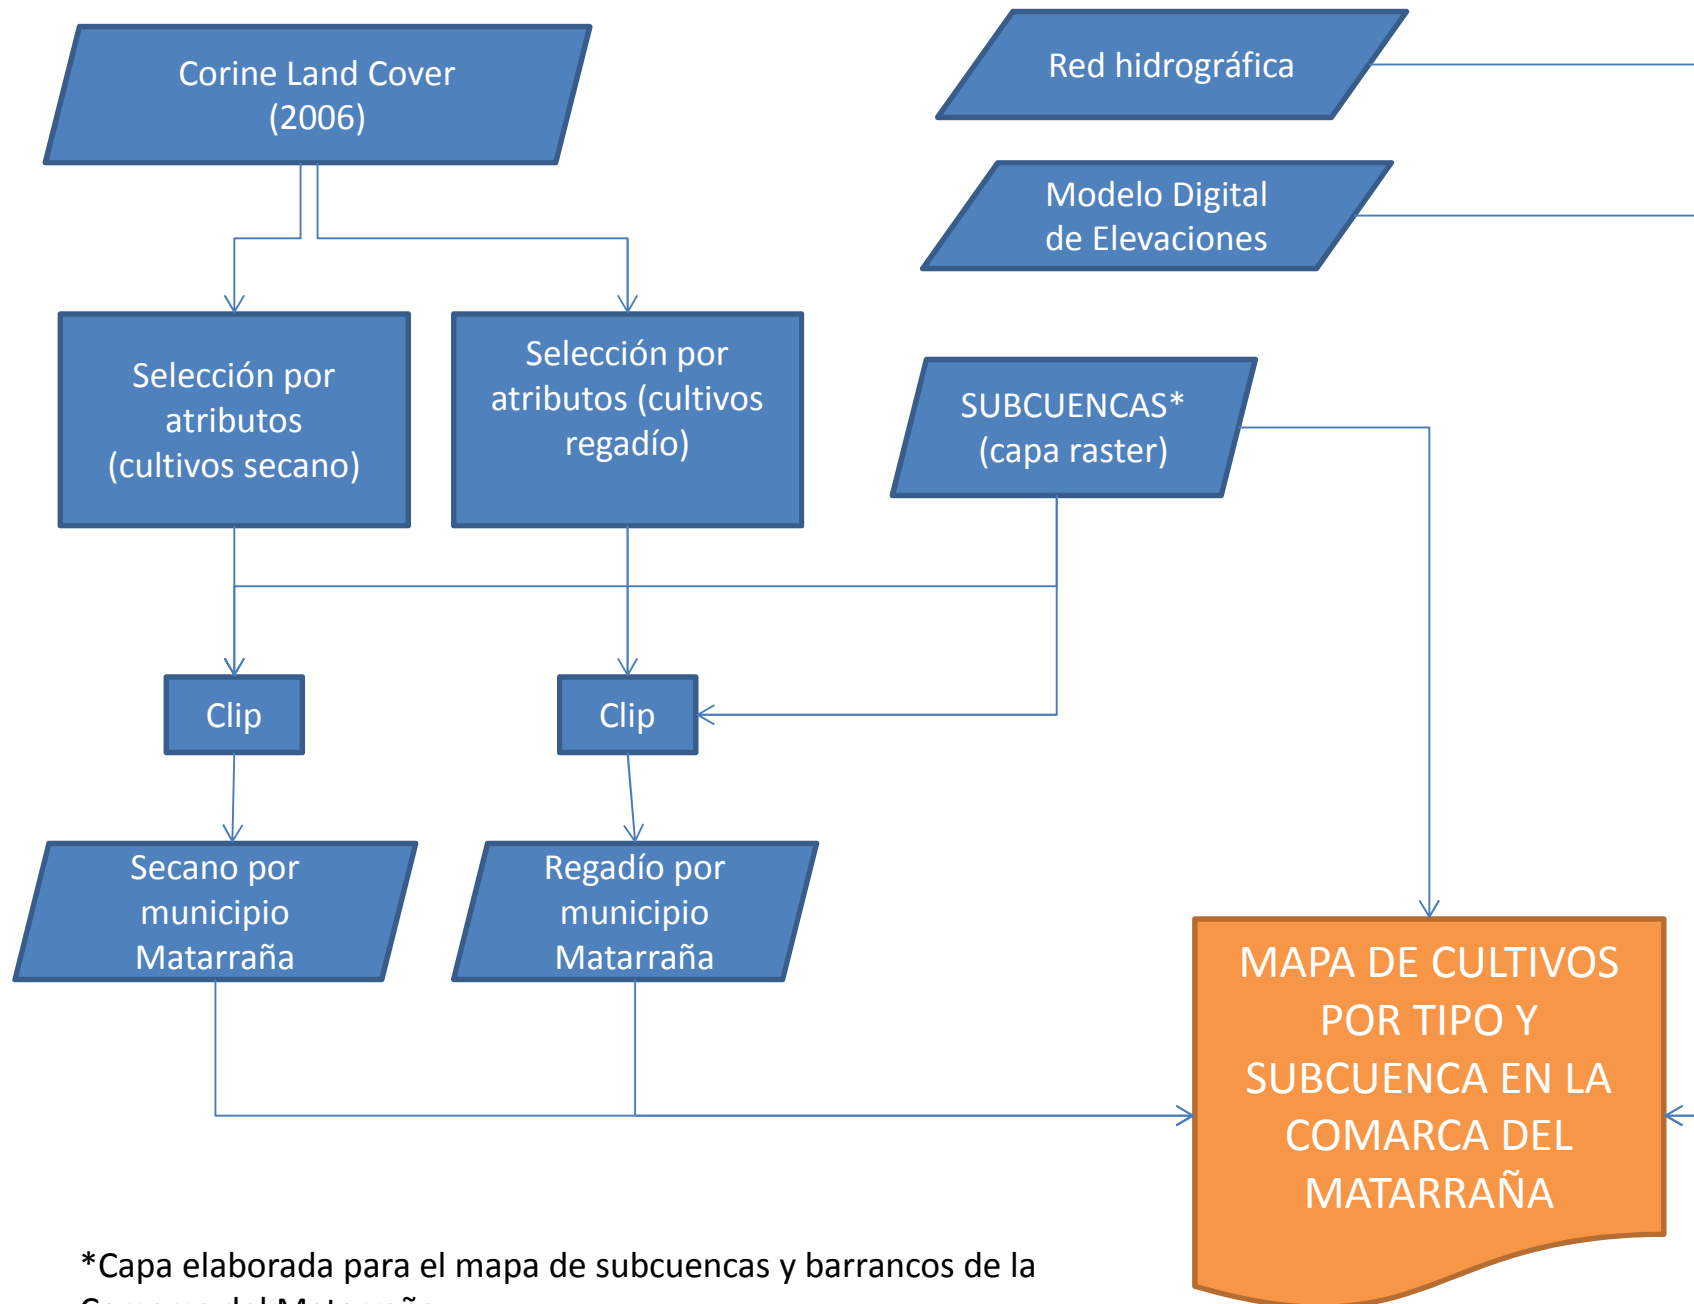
Corine Land Cover
(2006)

Red hidrográfica

Modelo Digital
de Elevaciones

Selección por
atributos
(cultivos secano)

Selección por
atributos (cultivos
regadío)

SUBCUENCAS*
(capa raster)

Clip

Clip

Secano por
municipio
Matarraña

Regadío por
municipio
Matarraña

MAPA DE CULTIVOS
POR TIPO Y
SUBCUENCA EN LA
COMARCA DEL
MATARRAÑA

*Capa elaborada para el mapa de subcuencas y barrancos de la
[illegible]